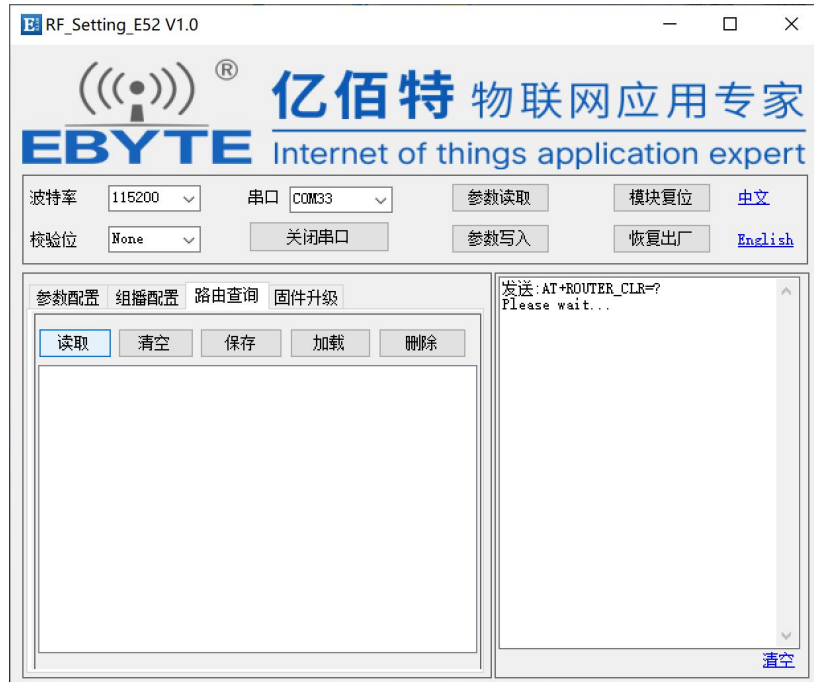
RF_Setting_E52 V1.0

®
EBYTE
亿佰特 物联网应用专家
Internet of things application expert

波特率 115200
串口 COM33
参数读取
模块复位
中文
校验位 None
关闭串口
参数写入
恢复出厂
English

参数配置 组播配置 路由查询 固件升级

读取 清空 保存 加载 删除

发送:AT+ROUTER_CLR=?
Please wait...

清空